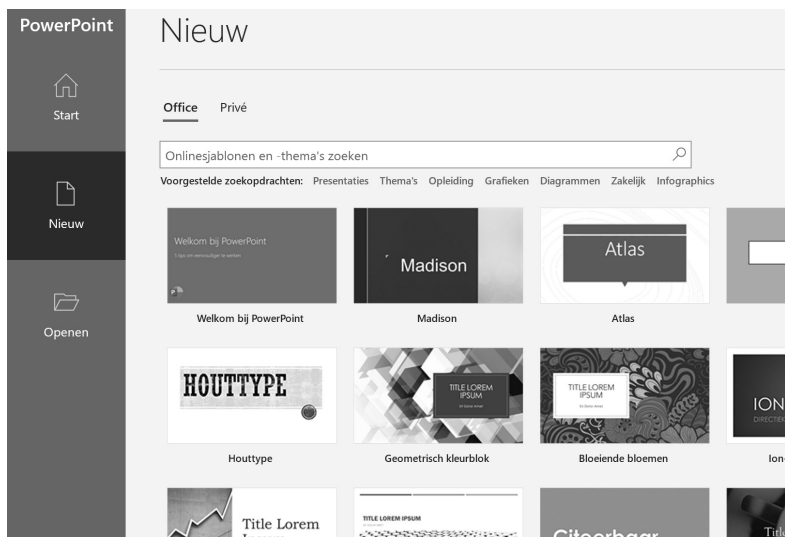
PowerPoint

Start

Nieuw

Openen

Nieuw

Office Privé

Onlinesjablonen en -thema's zoeken

Voorgestelde zoekopdrachten: Presentaties Thema's Opleiding Grafieken Diagrammen Zakelijk Infographics

Welkom bij PowerPoint
5 tips om eenvoudiger te werken

Welkom bij PowerPoint

Madison

Madison

Atlas

Atlas

HOUTTYPE

Houttype

TITLE LOREM IPSUM

Geometrisch kleurblok

TITLE LOREM IPSUM

Bloeiende bloemen

ION
DIRECTIE

Ion-

Title Lorem

TITLE LOREM IPSUM

Citeerbaar

Title